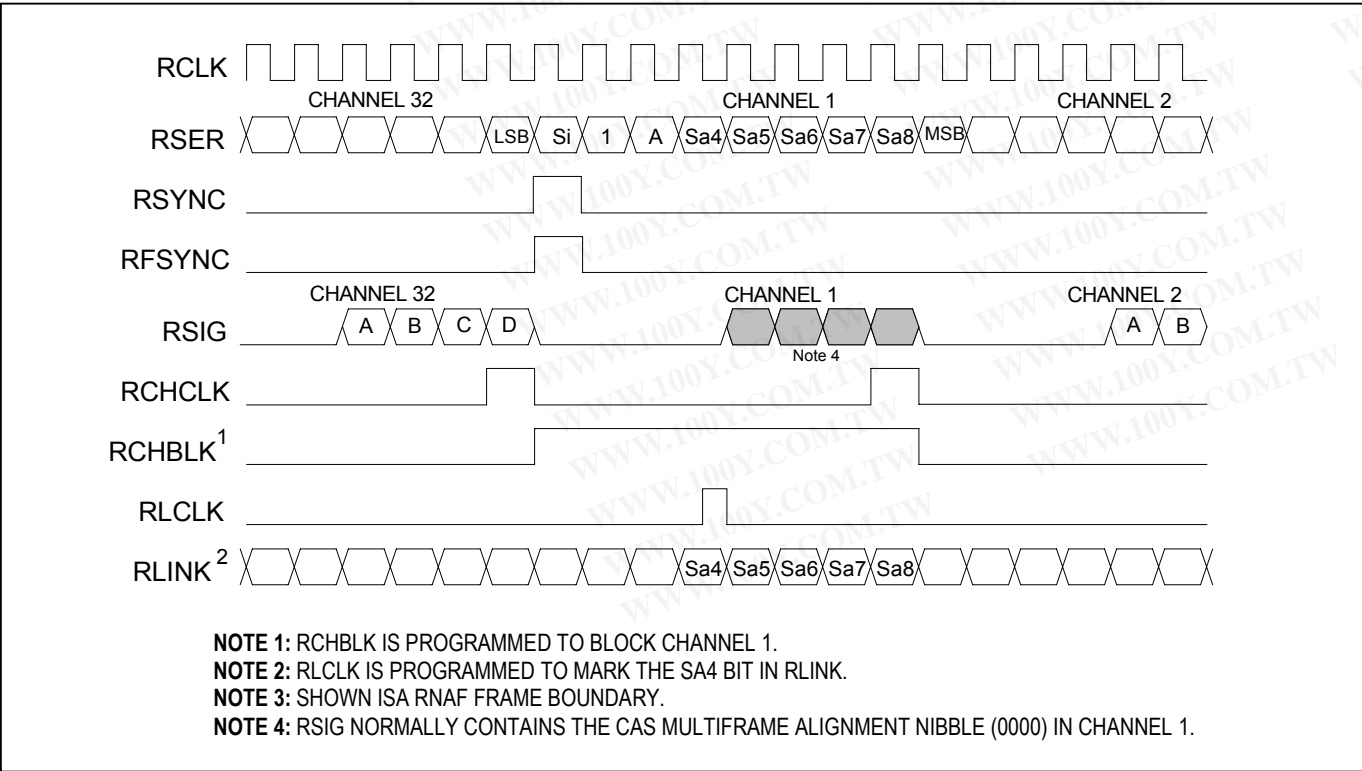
RCLK

CHANNEL 32 CHANNEL 1 CHANNEL 2

RSER LSB Si 1 A Sa4 Sa5 Sa6 Sa7 Sa8 MSB

RSYNC

RFSYNC

CHANNEL 32 CHANNEL 1 CHANNEL 2

RSIG A B C D A B

Note 4

RCHCLK

RCHBLK$^1$

RLCLK

RLINK$^2$ Sa4 Sa5 Sa6 Sa7 Sa8

**NOTE 1:** RCHBLK IS PROGRAMMED TO BLOCK CHANNEL 1.
**NOTE 2:** RLCLK IS PROGRAMMED TO MARK THE SA4 BIT IN RLINK.
**NOTE 3:** SHOWN ISA RNAF FRAME BOUNDARY.
**NOTE 4:** RSIG NORMALLY CONTAINS THE CAS MULTIFRAME ALIGNMENT NIBBLE (0000) IN CHANNEL 1.

WWW.100Y.COM.TW